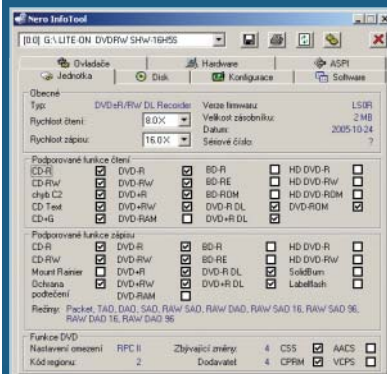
Nero InfoTool

[0:0] G:\ LITE-ON DVDRW SHW-16H5S

Ovladače | Hardware | ASPI
Jednotka | Disk | Konfigurace | Software

Obecné
Typ: DVD±R/RW DL Recorder
Rychlost čtení: 8.0X
Rychlost zápisu: 16.0X
Verze firmwaru: LS0R
Velikost zásobníku: 2 MB
Datum: 2005-10-24
Sériové číslo: ?

Podporované funkce čtení
CD-R | DVD-R | BD-R | HD DVD-R
CD-RW | DVD-RW | BD-RE | HD DVD-RW
chyb C2 | DVD+R | BD-ROM | HD DVD-ROM
CD Text | DVD+RW | DVD-R DL | DVD-ROM
CD+G | DVD-RAM | DVD+R DL

Podporované funkce zápisu
CD-R | DVD-R | BD-R | HD DVD-R
CD-RW | DVD-RW | BD-RE | HD DVD-RW
Mount Rainier | DVD+R | DVD-R DL | SolidBurn
Ochrana podtečení | DVD+RW | DVD+R DL | Labelflash
DVD-RAM

Režimy: Packet, TAO, DAO, SAO, RAW SAO, RAW DAO, RAW SAO 16, RAW SAO 96, RAW DAO 16, RAW DAO 96

Funkce DVD
Nastavení omezení: RPC II
Kód regionu: 2
Zbývající změny: 4
Dodavatel: 4
CSS
CPRM
AACS
VCPS